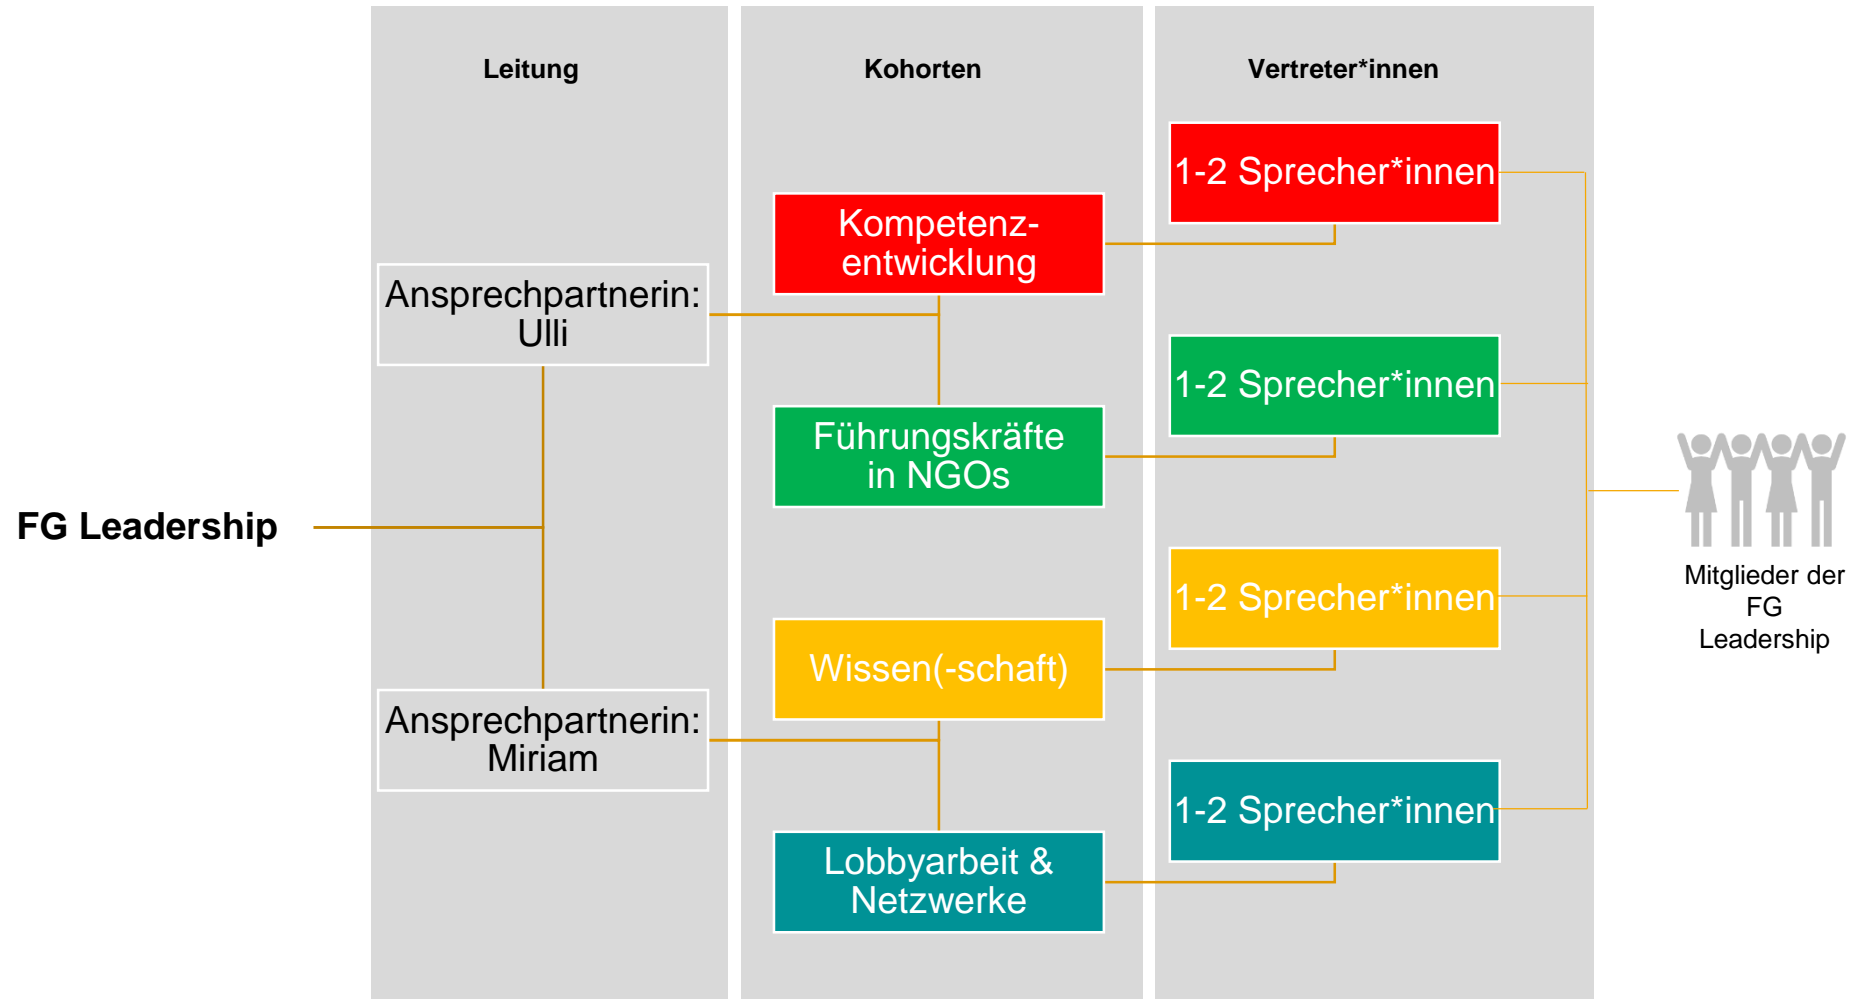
Leitung

Kohorten

Vertreter*innen

1-2 Sprecher*innen

Kompetenzentwicklung

Ansprechpartnerin: Ulli

1-2 Sprecher*innen

Führungskräfte in NGOs

FG Leadership

Mitglieder der FG Leadership

1-2 Sprecher*innen

Wissen(-schaft)

Ansprechpartnerin: Miriam

1-2 Sprecher*innen

Lobbyarbeit & Netzwerke